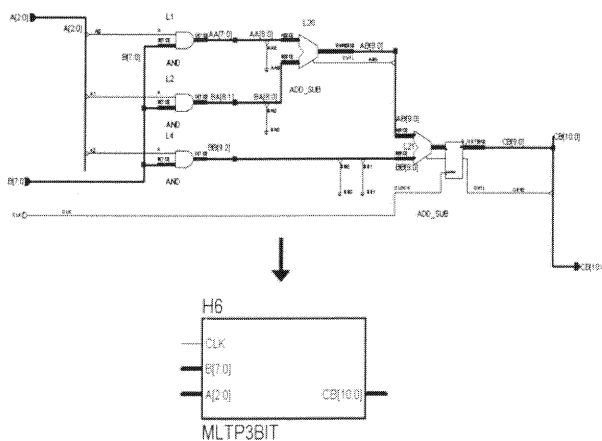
A[2:0]
A[2:0]
L1
B[7:0]
AA[7:0]
AA[8:0]
L20
AB[9:0]
AND
L2
BA[8:1]
BA[8:0]
ADD_SUB
AND
AB[9:0]
L4
BB[9:2]
L21
CB[9:0]
CB[10:0]
B[7:0]
BB[9:0]
AND
CLK
CLK
ADD_SUB
CB[10]
H6
CLK
B[7:0]
A[2:0]
CB[10:0]
MLTP3BIT